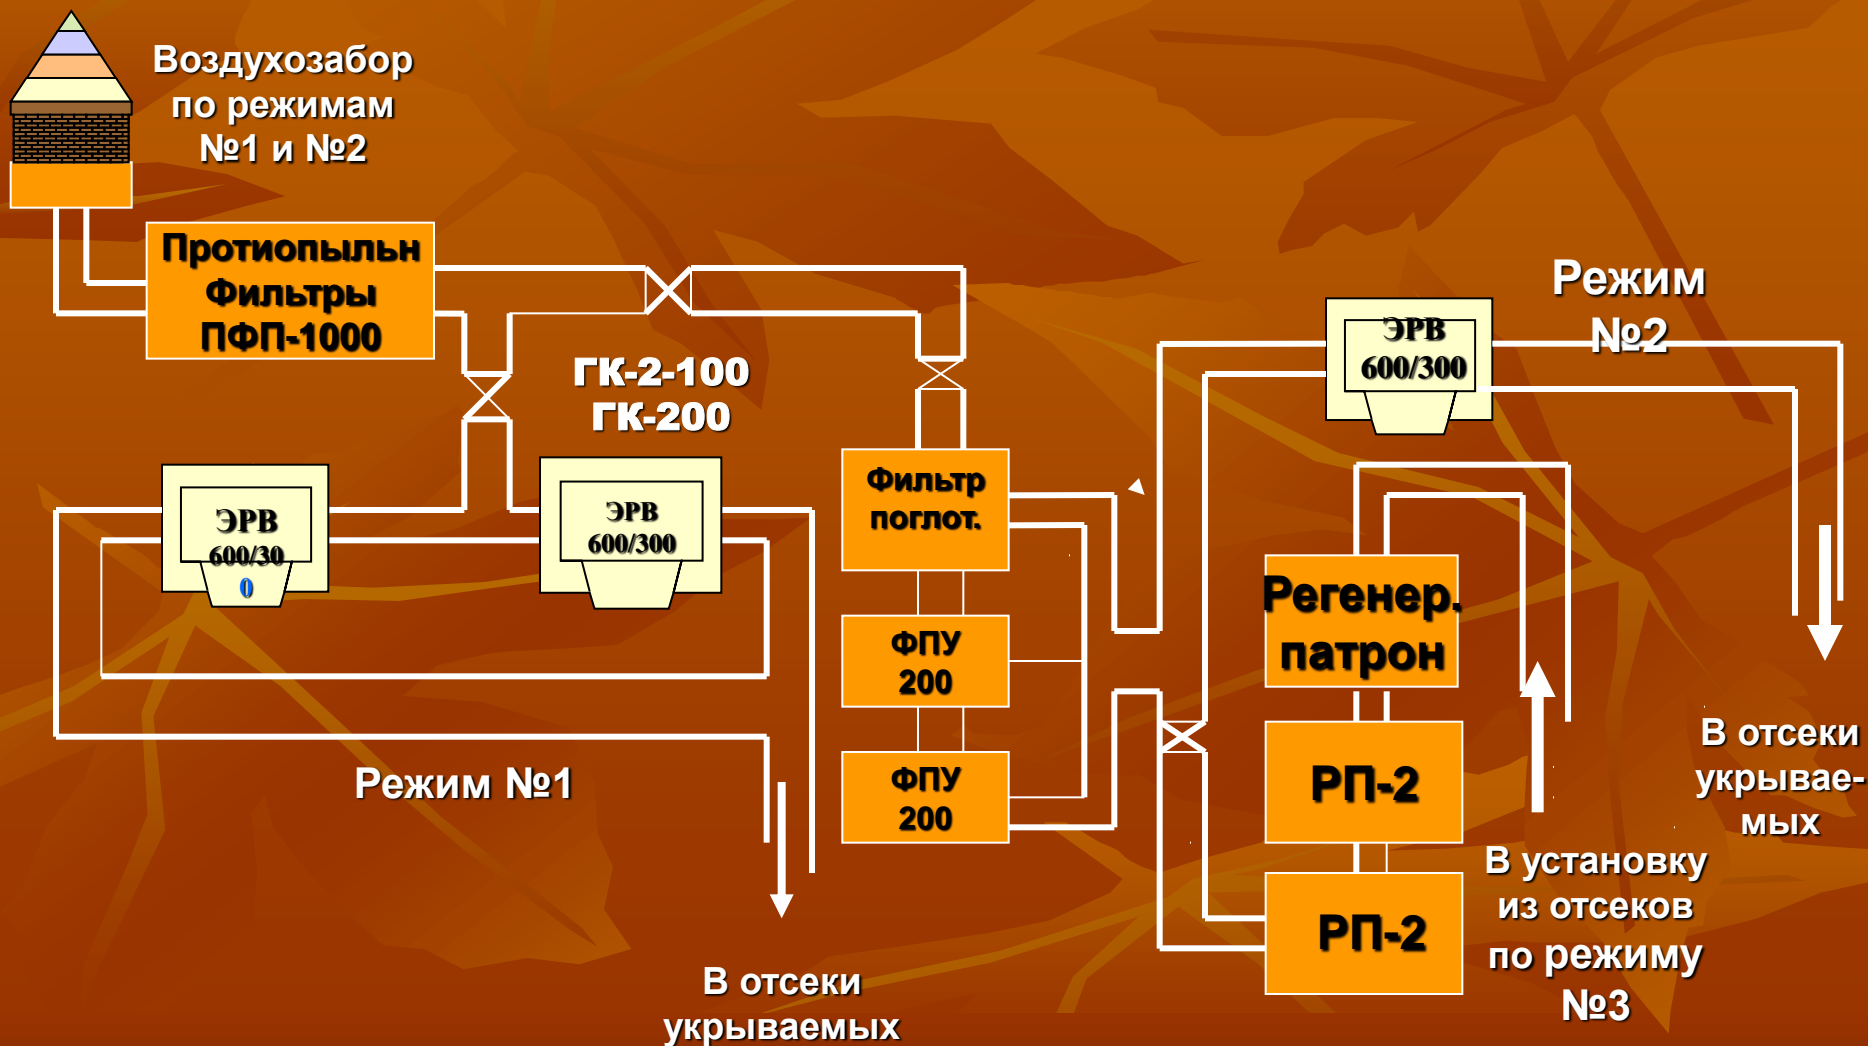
Воздухозабор по режимам №1 и №2

Протиопыльн Фильтры ПФП-1000

ГК-2-100
ГК-200

ЭРВ 600/30 0

ЭРВ 600/300

Фильтр поглот.

ФПУ 200

ФПУ 200

Режим №2

ЭРВ 600/300

Регенер. патрон

РП-2

РП-2

Режим №1

В отсеки укрываемых

В установку из отсеков по режиму №3

В отсеки укрывае-мых